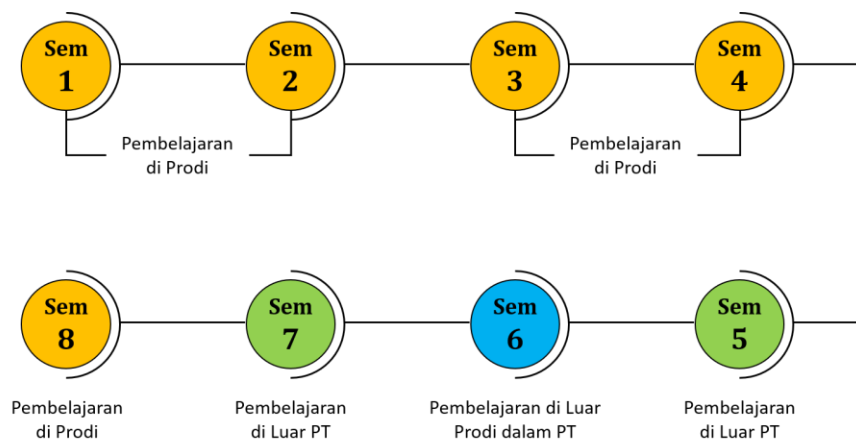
Sem 1

Sem 2

Sem 3

Sem 4

Pembelajaran di Prodi

Pembelajaran di Prodi

Sem 8

Sem 7

Sem 6

Sem 5

Pembelajaran di Prodi

Pembelajaran di Luar PT

Pembelajaran di Luar Prodi dalam PT

Pembelajaran di Luar PT